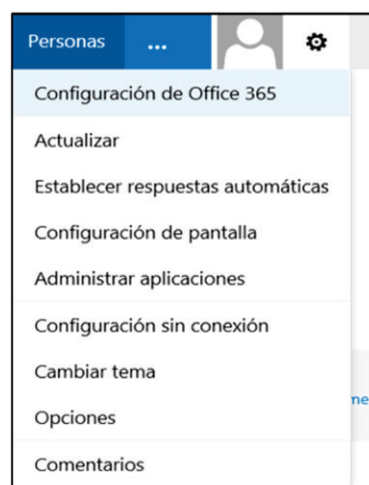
Personas ...

Configuración de Office 365
Actualizar
Establecer respuestas automáticas
Configuración de pantalla
Administrar aplicaciones
Configuración sin conexión
Cambiar tema
Opciones
Comentarios

ne